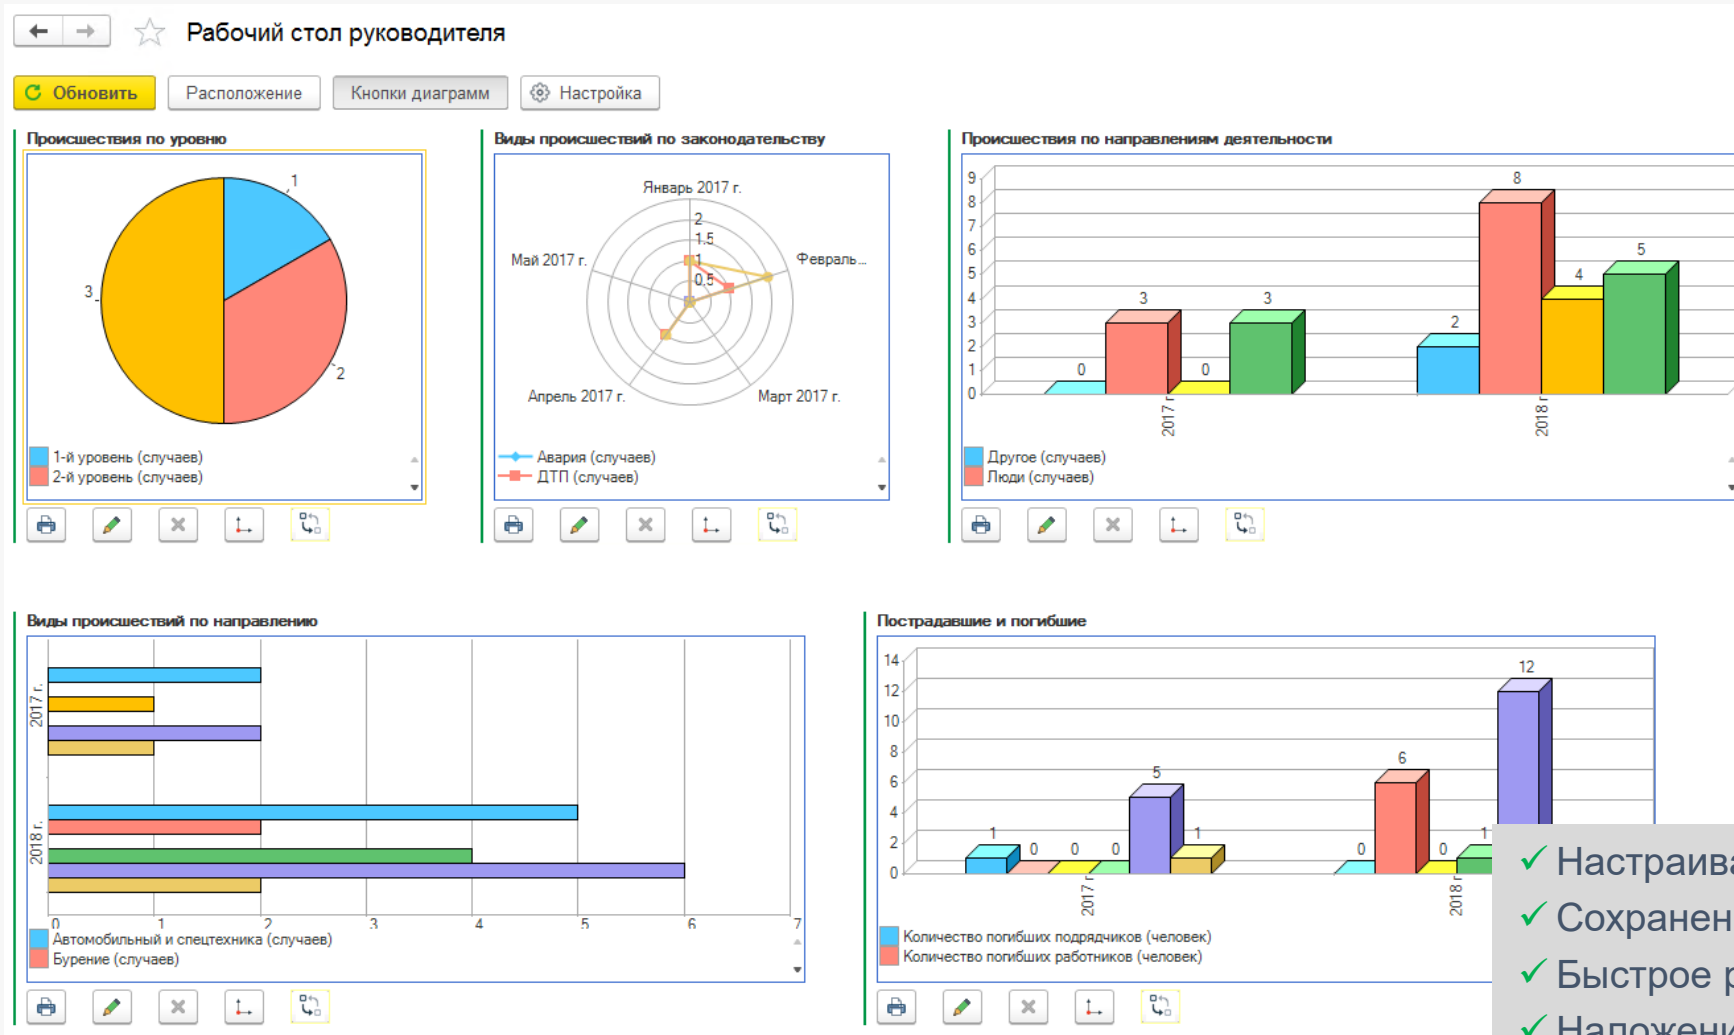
Рабочий стол руководителя

Обновить | Расположение | Кнопки диаграмм | Настройка

Происшествия по уровню

1
3
2

1-й уровень (случаев)
2-й уровень (случаев)

Виды происшествий по законодательству

Январь 2017 г.
2
1.5
1
0.5
Май 2017 г.
Февраль...
Апрель 2017 г.
Март 2017 г.

Авария (случаев)
ДТП (случаев)

Происшествия по направлениям деятельности

9
8
7
6
5
4
3
2
1
0

0 3 0 3
2 8 4 5

2017 г.
2018 г.

Другое (случаев)
Люди (случаев)

Виды происшествий по направлению

2017 г.
2018 г.

0 1 2 3 4 5 6 7

Автомобильный и спецтехника (случаев)
Бурение (случаев)

Пострадавшие и погибшие

14
12
10
8
6
4
2
0

1 0 0 0 5 1
0 6 0 1 12

2017 г.
2018 г.

Количество погибших подрядчиков (человек)
Количество погибших работников (человек)

✓ Настраива
✓ Сохранен
✓ Быстрое р
✓ Наложени